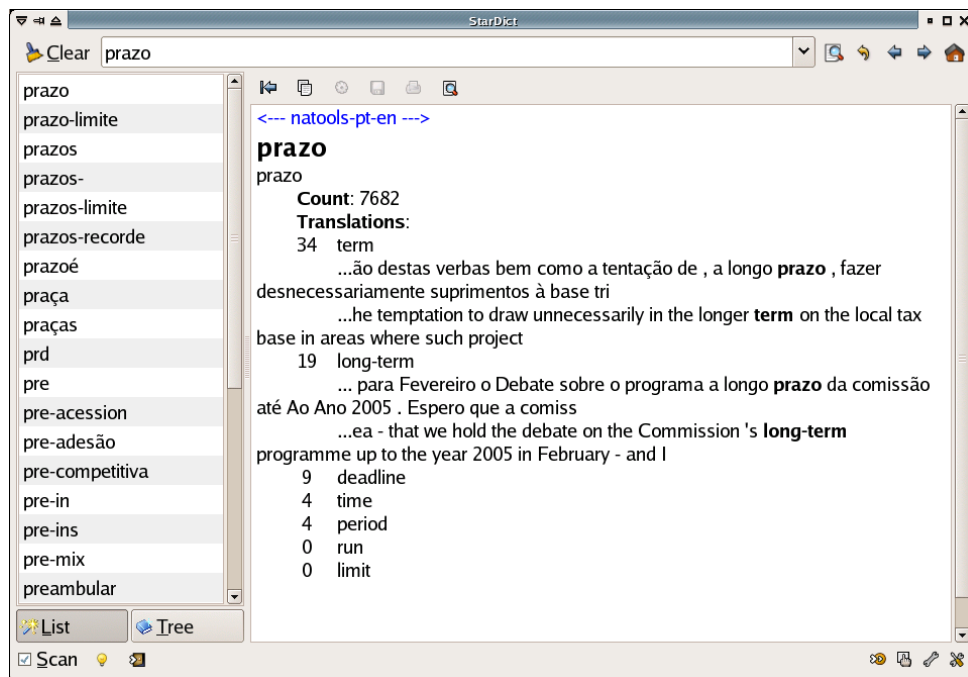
StarDict

Clear prazo

prazo
prazo-limite
prazos
prazos-
prazos-limite
prazos-recorde
prazoé
praça
praças
prd
pre
pre-acession
pre-adesão
pre-competitiva
pre-in
pre-ins
pre-mix
preambular

List
Tree

Scan

<--- natools-pt-en --->

prazo

prazo

Count: 7682

Translations:

34 term

...ão destas verbas bem como a tentação de , a longo prazo , fazer desnecessariamente suprimentos à base tri

...he temptation to draw unnecessarily in the longer term on the local tax base in areas where such project

19 long-term

... para Fevereiro o Debate sobre o programa a longo prazo da comissão até Ao Ano 2005 . Espero que a comiss

...ea - that we hold the debate on the Commission 's long-term programme up to the year 2005 in February - and I

9 deadline
4 time
4 period
0 run
0 limit